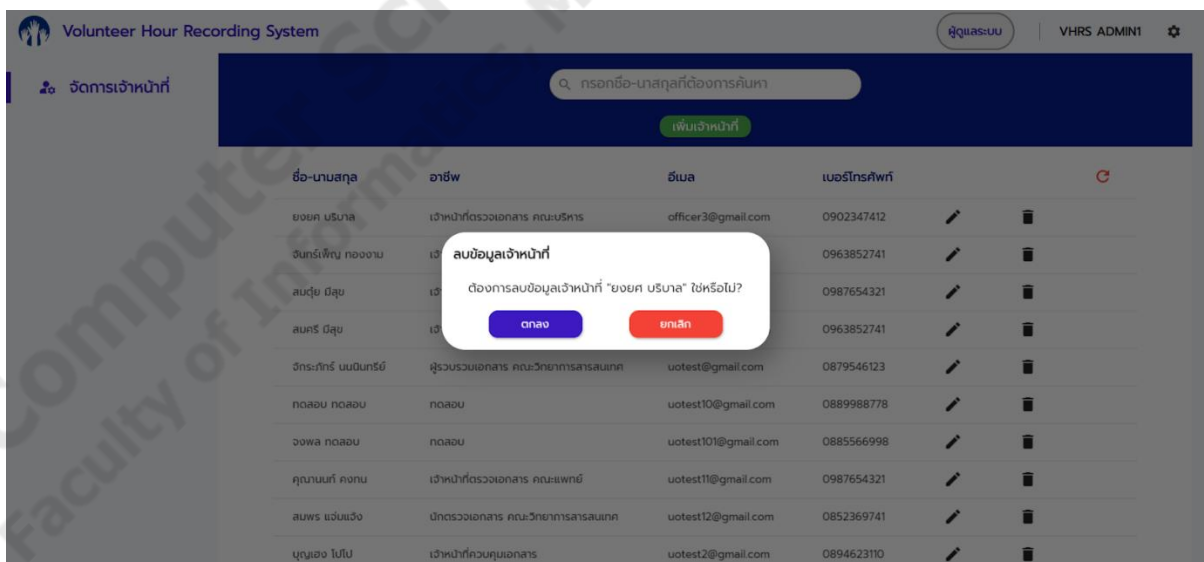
Volunteer Hour Recording System

ผู้ดูแลระบบ | VHRS ADMIN1

จัดการเจ้าหน้าที่

กรอกชื่อ-นามสกุลที่ต้องการค้นหา

เพิ่มเจ้าหน้าที่

| ชื่อ-นามสกุล | อาชีพ | อีเมล | เบอร์โทรศัพท์ |
|---|---|---|---|
| ยงยศ บริบาล | เจ้าหน้าที่ตรวจเอกสาร คณะบริหาร | officer3@gmail.com | 0902347412 |
| จันทร์เพ็ญ ทองงาม | เจ้า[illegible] | | 0963852741 |
| สมถุย มีสุข | เจ้า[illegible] | | 0987654321 |
| สมศรี มีสุข | เจ้า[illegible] | | 0963852741 |
| จักรภัทร์ นนนินทรีย์ | ผู้รวบรวมเอกสาร คณะวิทยาการสารสนเทศ | uotest@gmail.com | 0879546123 |
| ทดสอบ ทดสอบ | ทดสอบ | uotest10@gmail.com | 0889988778 |
| จงพล ทดสอบ | ทดสอบ | uotest101@gmail.com | 0885566998 |
| คุณานนท์ คงทน | เจ้าหน้าที่ตรวจเอกสาร คณะแพทย์ | uotest11@gmail.com | 0987654321 |
| สมพร แอ่นแอ้ง | นักตรวจเอกสาร คณะวิทยาการสารสนเทศ | uotest12@gmail.com | 0852369741 |
| บุญเอง ไปไป | เจ้าหน้าที่ควบคุมเอกสาร | uotest2@gmail.com | 0894623110 |

ลบข้อมูลเจ้าหน้าที่

ต้องการลบข้อมูลเจ้าหน้าที่ "ยงยศ บริบาล" ใช่หรือไม่?

ตกลง ยกเลิก

Computer Science Faculty of Informatics